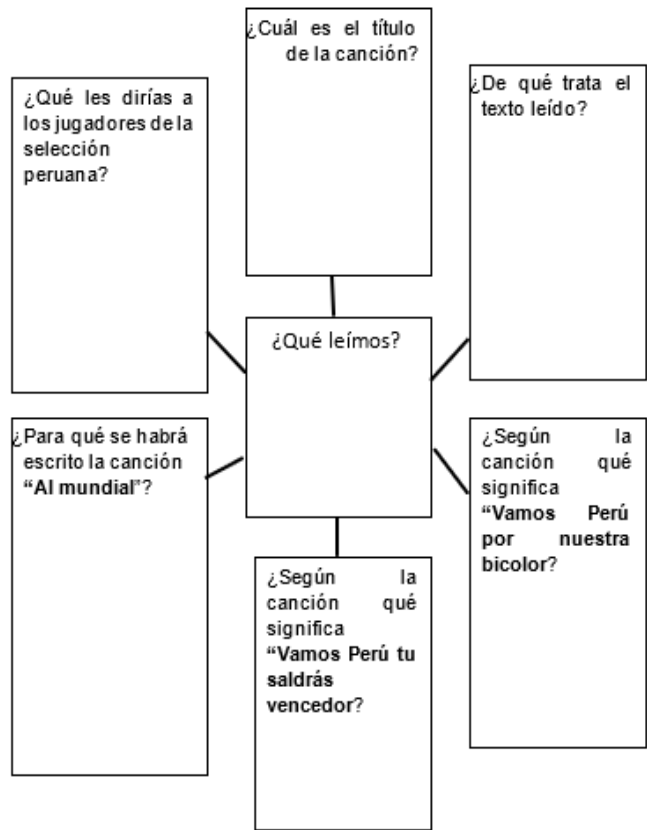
¿Cuál es el título de la canción?

¿Qué les dirías a los jugadores de la selección peruana?

¿De qué trata el texto leído?

¿Qué leímos?

¿Para qué se habrá escrito la canción **"Al mundial**"?

¿Según la canción qué significa **"Vamos Perú por nuestra bicolor**?

¿Según la canción qué significa **"Vamos Perú tu saldrás vencedor**?